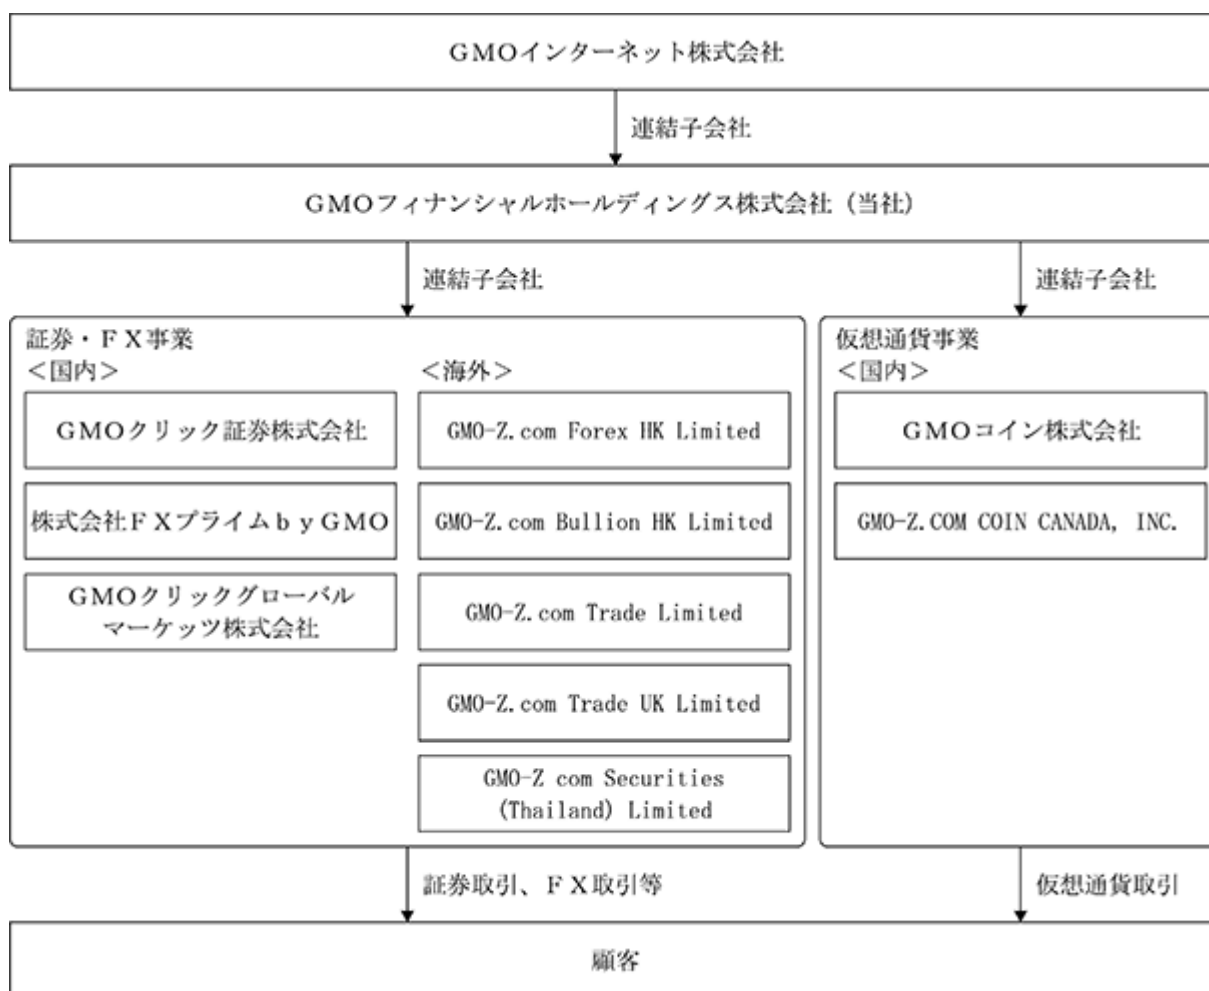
ＧＭＯインターネット株式会社

連結子会社

ＧＭＯフィナンシャルホールディングス株式会社（当社）

連結子会社

連結子会社

証券・ＦＸ事業
＜国内＞

ＧＭＯクリック証券株式会社

株式会社ＦＸプライムｂｙＧＭＯ

ＧＭＯクリックグローバルマーケッツ株式会社

＜海外＞

GMO-Z.com Forex HK Limited

GMO-Z.com Bullion HK Limited

GMO-Z.com Trade Limited

GMO-Z.com Trade UK Limited

GMO-Z com Securities (Thailand) Limited

仮想通貨事業
＜国内＞

ＧＭＯコイン株式会社

GMO-Z.COM COIN CANADA, INC.

証券取引、ＦＸ取引等

仮想通貨取引

顧客